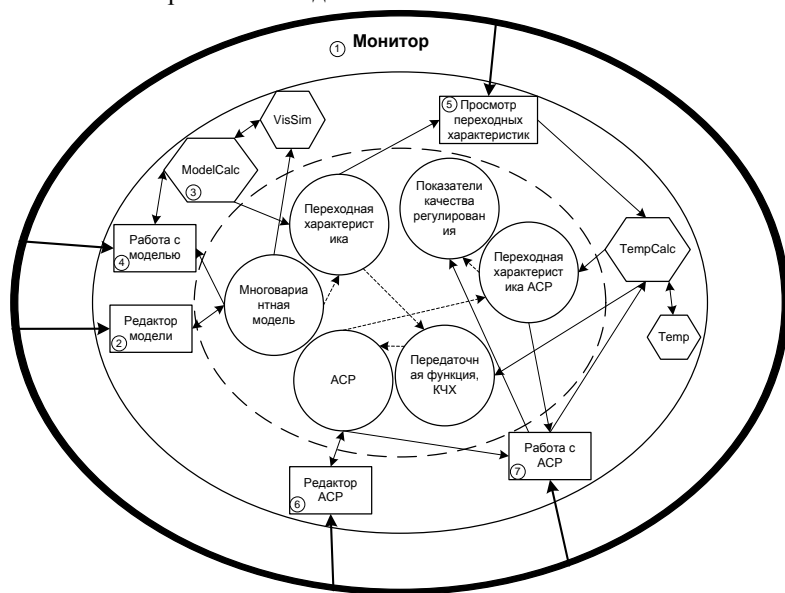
① Монитор

VisSim

⑤ Просмотр переходных характеристик

ModelCalc ③

Переходная характеристика

Показатели качества регулирования

Работа с моделью ④

Переходная характеристика АСР

TempCalc

Многовариантная модель

Temp

Редактор модели ②

АСР

Передаточная функция, КЧХ

Работа с АСР ⑦

Редактор АСР ⑥